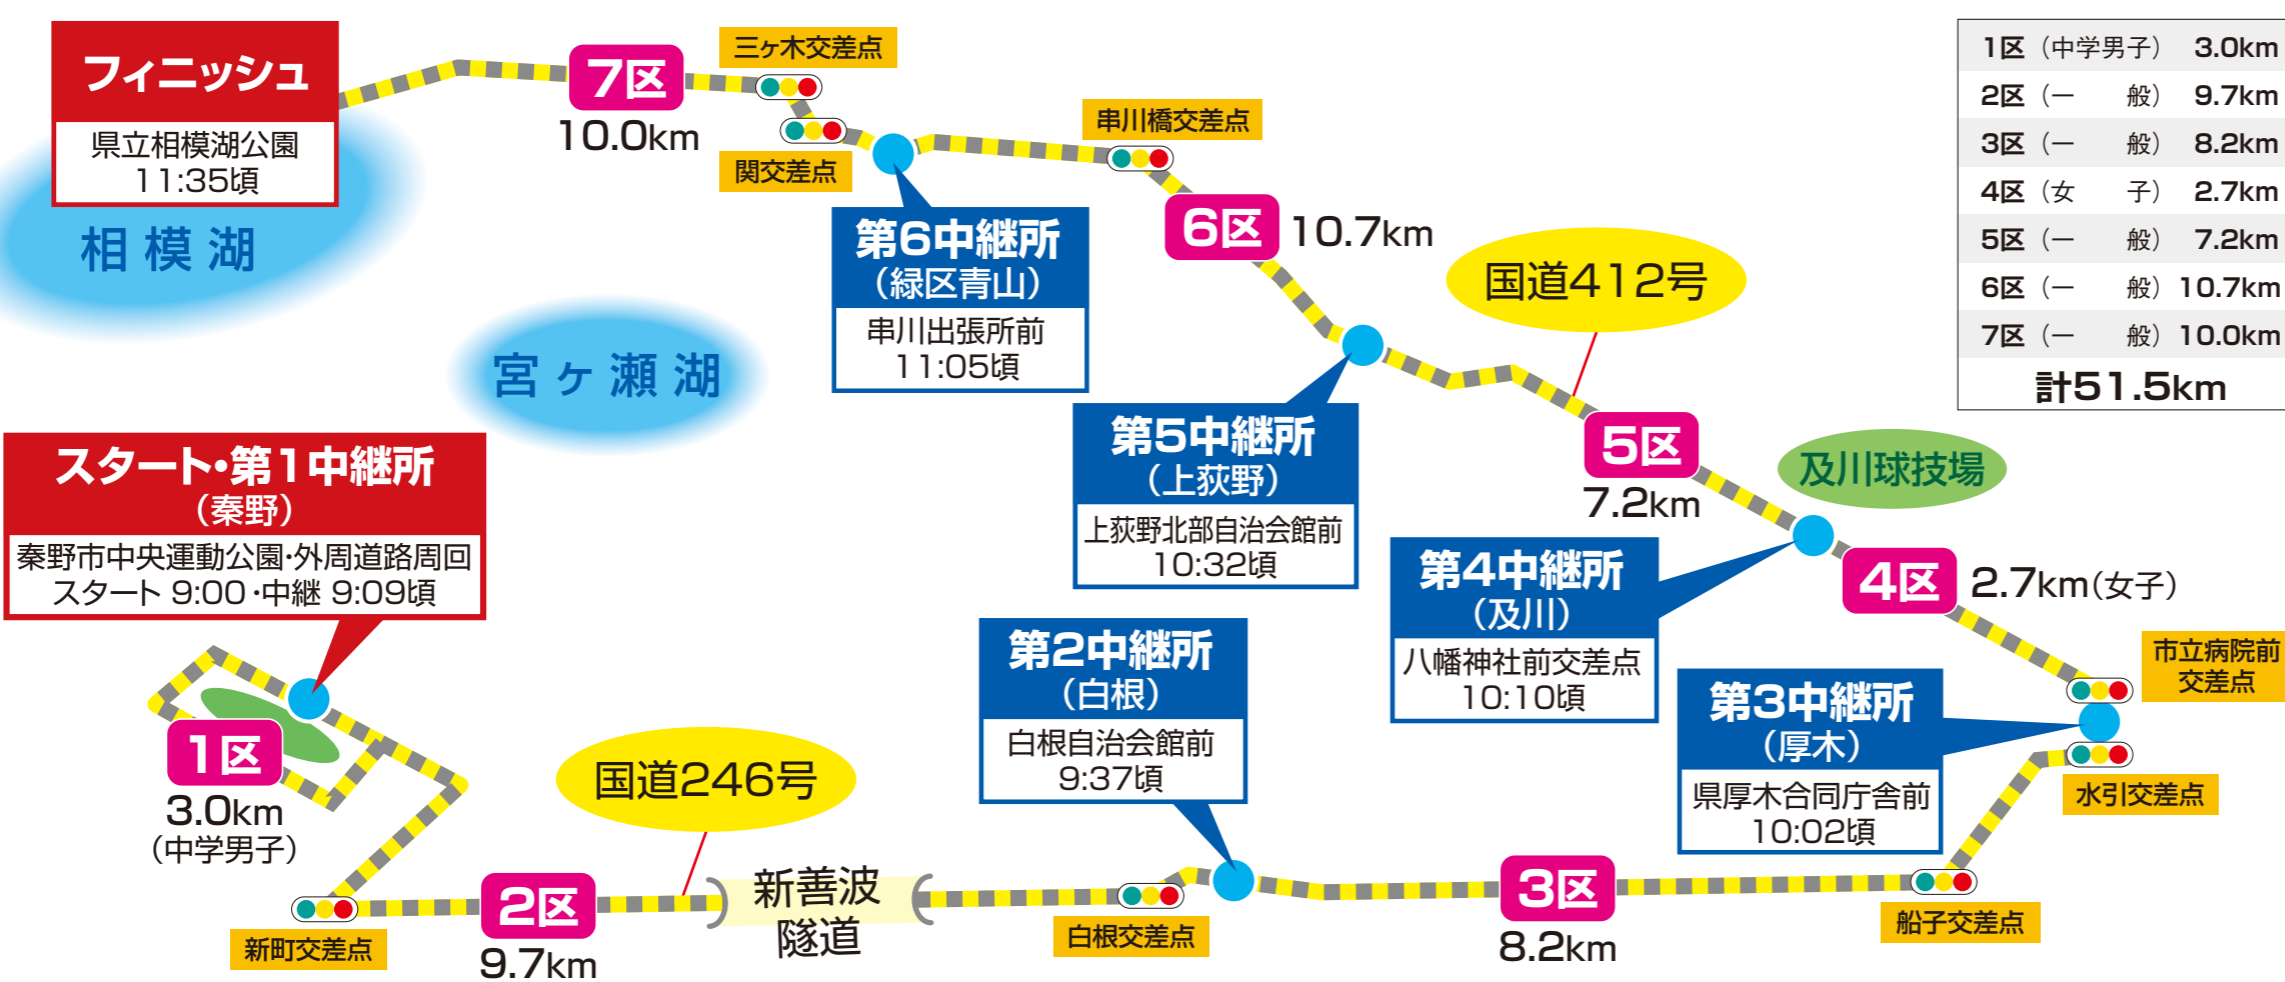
フィニッシュ
県立相模湖公園
11:35頃

相模湖

7区
10.0km

三ヶ木交差点

関交差点

串川橋交差点

第6中継所
（緑区青山）
串川出張所前
11:05頃

6区 10.7km

国道412号

| 1区 | （中学男子） | 3.0km |
|---|---|---|
| 2区 | （一　般） | 9.7km |
| 3区 | （一　般） | 8.2km |
| 4区 | （女　子） | 2.7km |
| 5区 | （一　般） | 7.2km |
| 6区 | （一　般） | 10.7km |
| 7区 | （一　般） | 10.0km |
| 計51.5km | | |

宮ヶ瀬湖

第5中継所
（上荻野）
上荻野北部自治会館前
10:32頃

5区
7.2km

及川球技場

スタート・第1中継所
（秦野）
秦野市中央運動公園・外周道路周回
スタート 9:00・中継 9:09頃

第4中継所
（及川）
八幡神社前交差点
10:10頃

4区 2.7km（女子）

市立病院前交差点

第2中継所
（白根）
白根自治会館前
9:37頃

第3中継所
（厚木）
県厚木合同庁舎前
10:02頃

水引交差点

1区
3.0km
（中学男子）

国道246号

新善波隧道

新町交差点

2区
9.7km

白根交差点

3区
8.2km

船子交差点